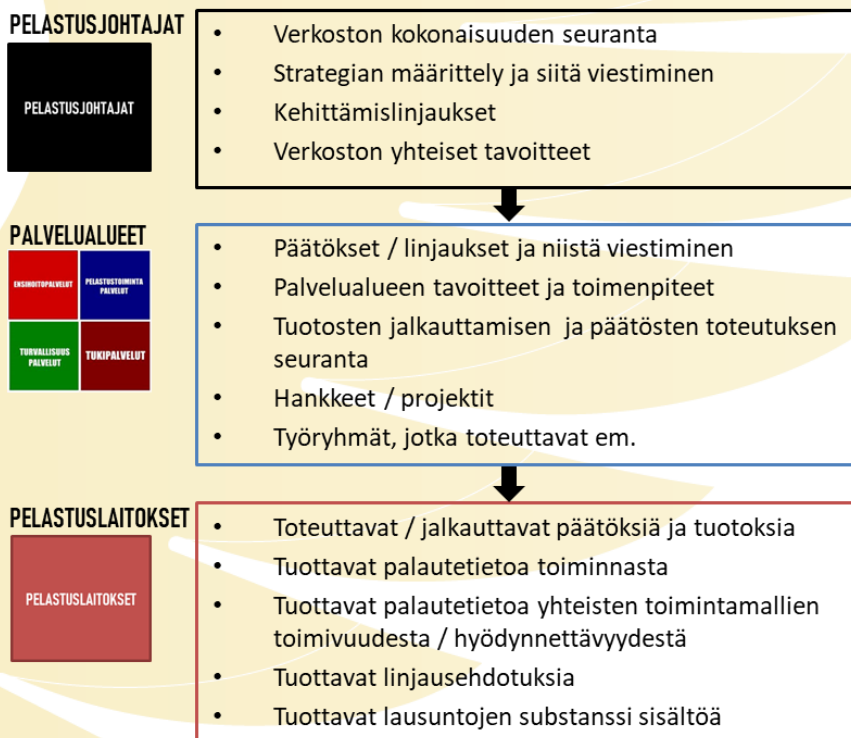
PELASTUSJOHTAJAT

PELASTUSJOHTAJAT

- Verkoston kokonaisuuden seuranta
- Strategian määrittely ja siitä viestiminen
- Kehittämislinjaukset
- Verkoston yhteiset tavoitteet

PALVELUALUEET

ENSIHOITOPALVELUT

PELASTUSTOIMINTA PALVELUT

TURVALLISUUS PALVELUT

TUKIPALVELUT

- Päätökset / linjaukset ja niistä viestiminen
- Palvelualueen tavoitteet ja toimenpiteet
- Tuotosten jalkauttamisen ja päätösten toteutuksen seuranta
- Hankkeet / projektit
- Työryhmät, jotka toteuttavat em.

PELASTUSLAITOKSET

PELASTUSLAITOKSET

- Toteuttavat / jalkauttavat päätöksiä ja tuotoksia
- Tuottavat palautetietoa toiminnasta
- Tuottavat palautetietoa yhteisten toimintamallien toimivuudesta / hyödynnettävyydestä
- Tuottavat linjausehdotuksia
- Tuottavat lausuntojen substanssi sisältöä